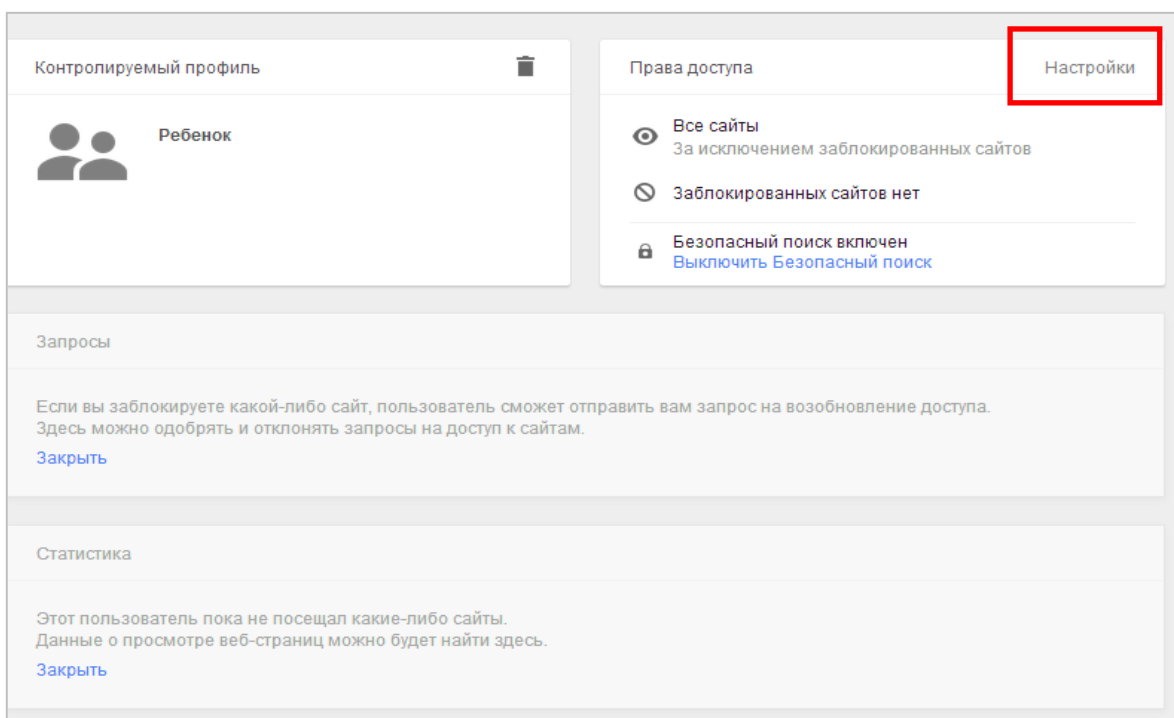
Контролируемый профиль

Ребенок

Права доступа

Настройки

Все сайты
За исключением заблокированных сайтов

Заблокированных сайтов нет

Безопасный поиск включен
Выключить Безопасный поиск

Запросы

Если вы заблокируете какой-либо сайт, пользователь сможет отправить вам запрос на возобновление доступа. Здесь можно одобрять и отклонять запросы на доступ к сайтам.

Закрыть

Статистика

Этот пользователь пока не посещал какие-либо сайты. Данные о просмотре веб-страниц можно будет найти здесь.

Закрыть